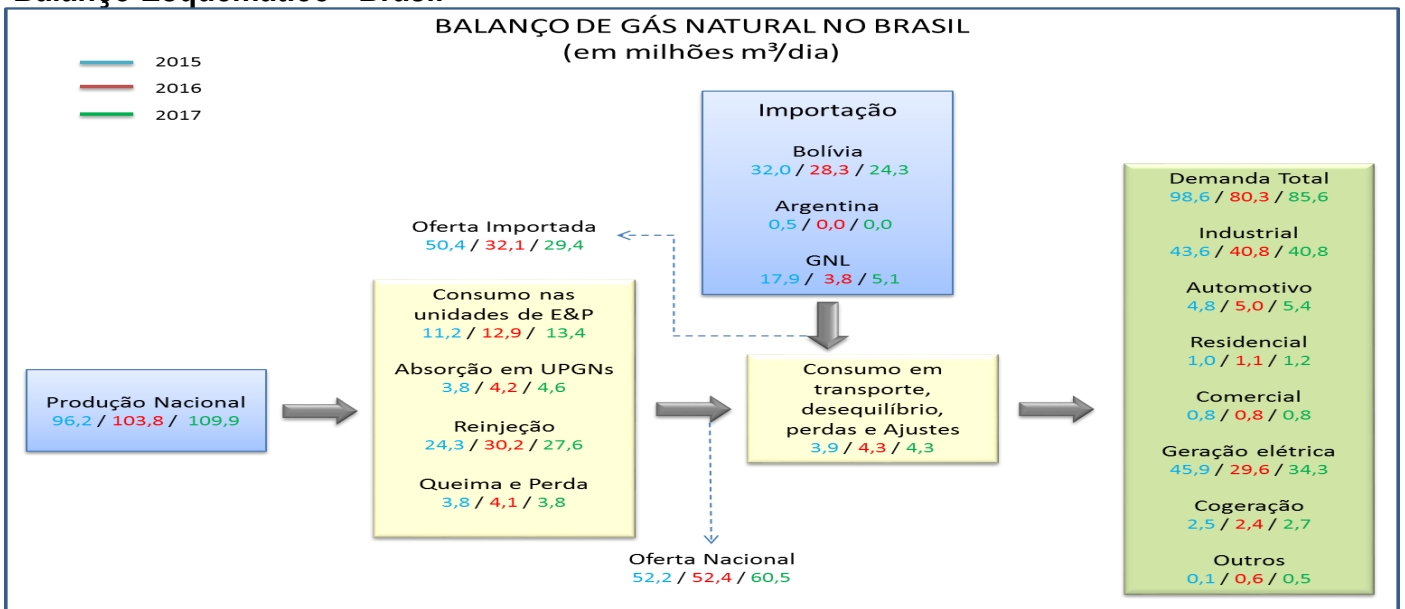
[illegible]

BALANÇO DE GÁS NATURAL NO BRASIL
(em milhões m³/dia)

2015
2016
2017

Importação

Bolívia
32,0 / 28,3 / 24,3

Argentina
0,5 / 0,0 / 0,0

GNL
17,9 / 3,8 / 5,1

Oferta Importada
50,4 / 32,1 / 29,4

Demanda Total
98,6 / 80,3 / 85,6

Industrial
43,6 / 40,8 / 40,8

Automotivo
4,8 / 5,0 / 5,4

Residencial
1,0 / 1,1 / 1,2

Comercial
0,8 / 0,8 / 0,8

Geração elétrica
45,9 / 29,6 / 34,3

Cogeração
2,5 / 2,4 / 2,7

Outros
0,1 / 0,6 / 0,5

Produção Nacional
96,2 / 103,8 / 109,9

Consumo nas unidades de E&P
11,2 / 12,9 / 13,4

Absorção em UPGNs
3,8 / 4,2 / 4,6

Reinjeção
24,3 / 30,2 / 27,6

Queima e Perda
3,8 / 4,1 / 3,8

Consumo em transporte, desequilíbrio, perdas e Ajustes
3,9 / 4,3 / 4,3

Oferta Nacional
52,2 / 52,4 / 60,5